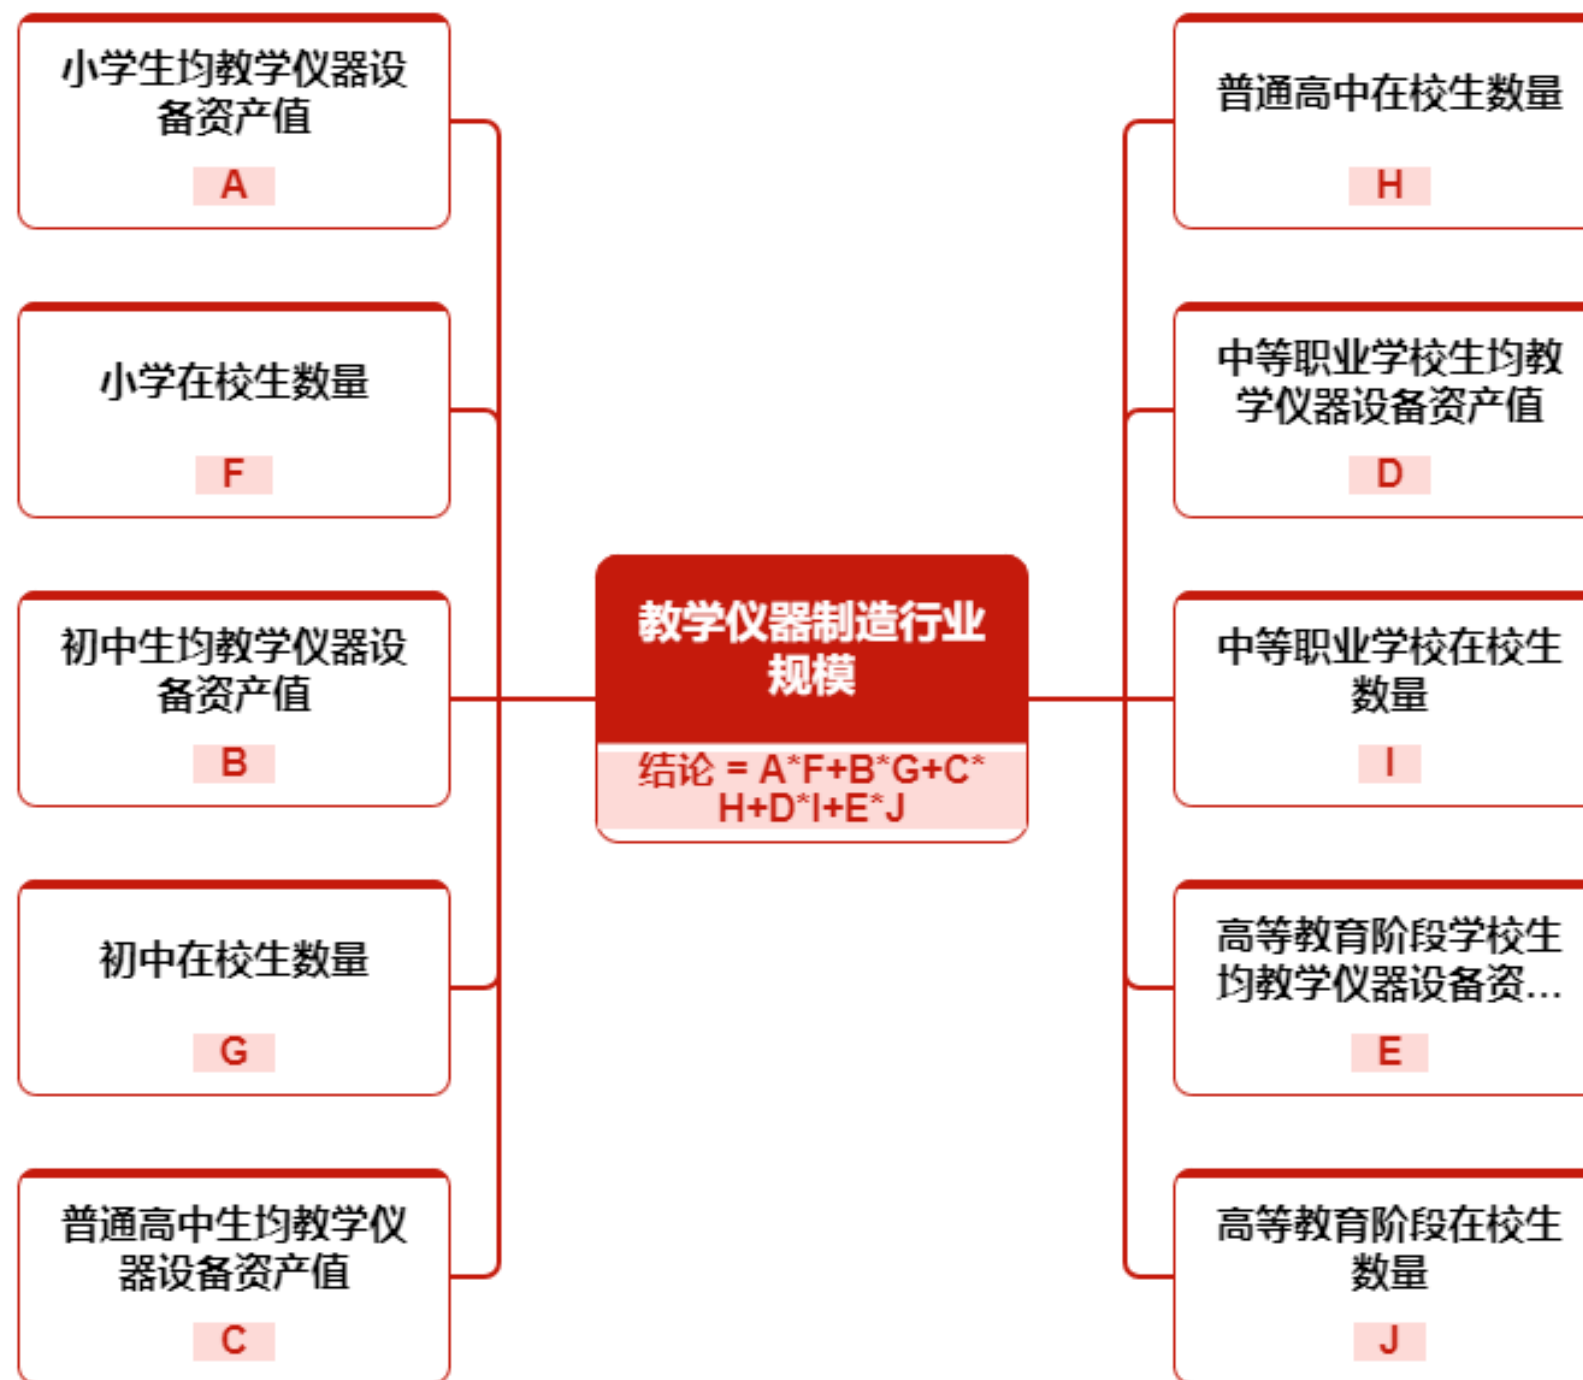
小学生均教学仪器设备资产值

A

小学在校生数量

F

初中生均教学仪器设备资产值

B

初中在校生数量

G

普通高中生均教学仪器设备资产值

C

教学仪器制造行业规模

结论 = A*F+B*G+C*H+D*I+E*J

普通高中在校生数量

H

中等职业学校生均教学仪器设备资产值

D

中等职业学校在校生数量

I

高等教育阶段学校生均教学仪器设备资...

E

高等教育阶段在校生数量

J